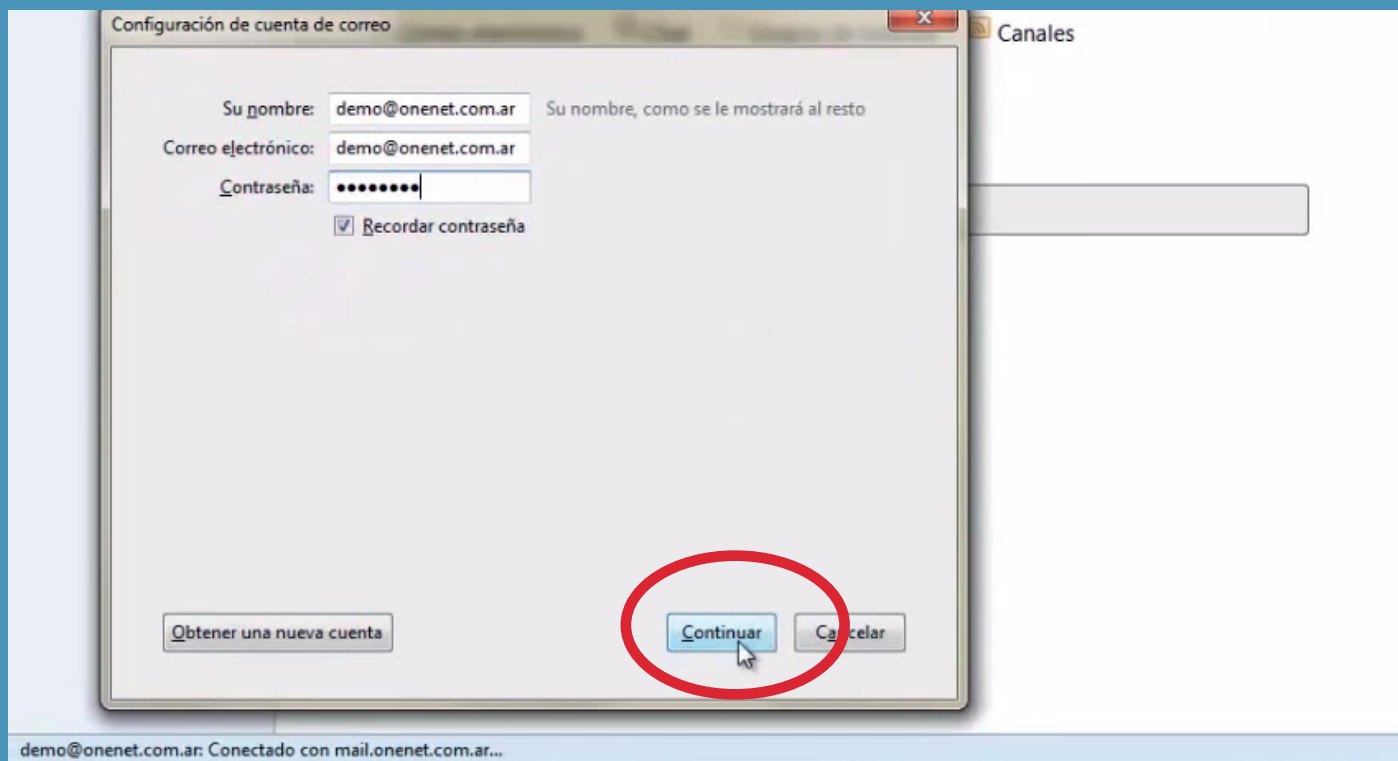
Configuración de cuenta de correo

Canales

Su nombre: demo@onenet.com.ar Su nombre, como se le mostrará al resto

Correo electrónico: demo@onenet.com.ar

Contraseña: ••••••••

Recordar contraseña

Obtener una nueva cuenta

Continuar

Cancelar

demo@onenet.com.ar: Conectado con mail.onenet.com.ar...